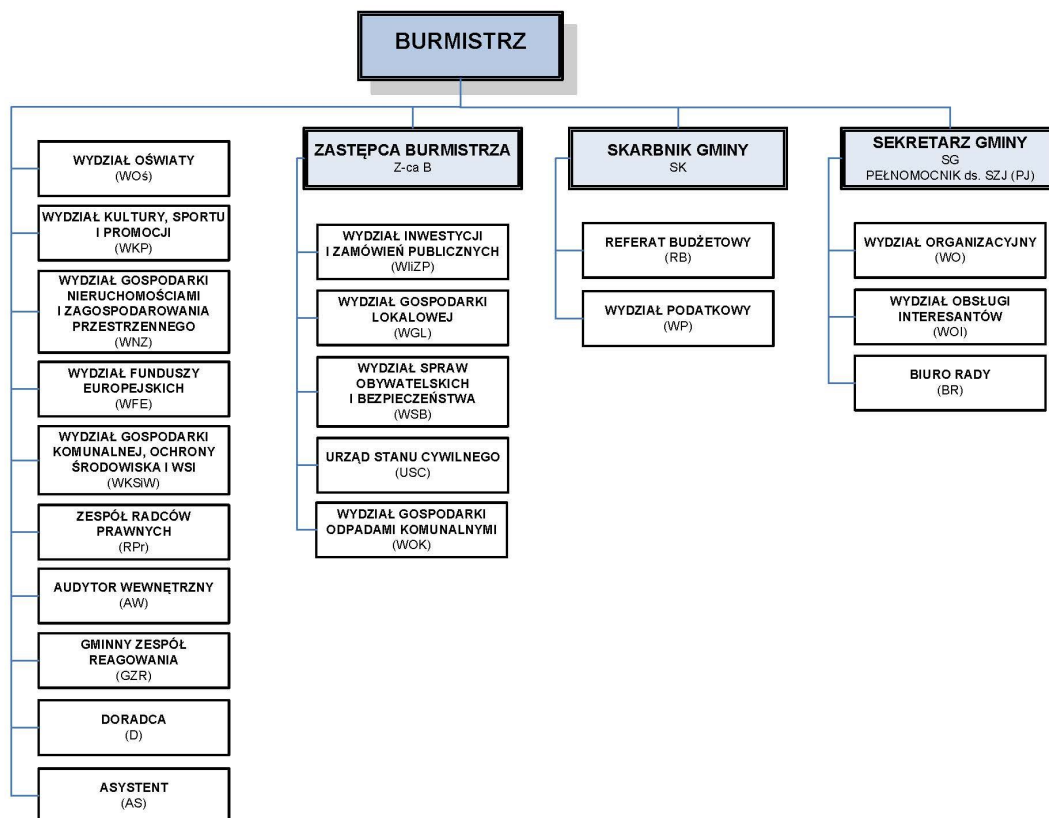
BURMISTRZ

WYDZIAŁ OŚWIATY
(WOś)

WYDZIAŁ KULTURY, SPORTU I PROMOCJI
(WKP)

WYDZIAŁ GOSPODARKI NIERUCHOMOŚCIAMI I ZAGOSPODAROWANIA PRZESTRZENNEGO
(WNZ)

WYDZIAŁ FUNDUSZY EUROPEJSKICH
(WFE)

WYDZIAŁ GOSPODARKI KOMUNALNEJ, OCHRONY ŚRODOWISKA I WSI
(WKSiW)

ZESPÓŁ RADCÓW PRAWNYCH
(RPr)

AUDYTOR WEWNĘTRZNY
(AW)

GMINNY ZESPÓŁ REAGOWANIA
(GZR)

DORADCA
(D)

ASYSTENT
(AS)

ZASTĘPCA BURMISTRZA
Z-ca B

WYDZIAŁ INWESTYCJI I ZAMÓWIEŃ PUBLICZNYCH
(WIiZP)

WYDZIAŁ GOSPODARKI LOKALOWEJ
(WGL)

WYDZIAŁ SPRAW OBYWATELSKICH I BEZPIECZEŃSTWA
(WSB)

URZĄD STANU CYWILNEGO
(USC)

WYDZIAŁ GOSPODARKI ODPADAMI KOMUNALNYMI
(WOK)

SKARBNIK GMINY
SK

REFERAT BUDŻETOWY
(RB)

WYDZIAŁ PODATKOWY
(WP)

SEKRETARZ GMINY
SG
PEŁNOMOCNIK ds. SZJ (PJ)

WYDZIAŁ ORGANIZACYJNY
(WO)

WYDZIAŁ OBSŁUGI INTERESANTÓW
(WOI)

BIURO RADY
(BR)